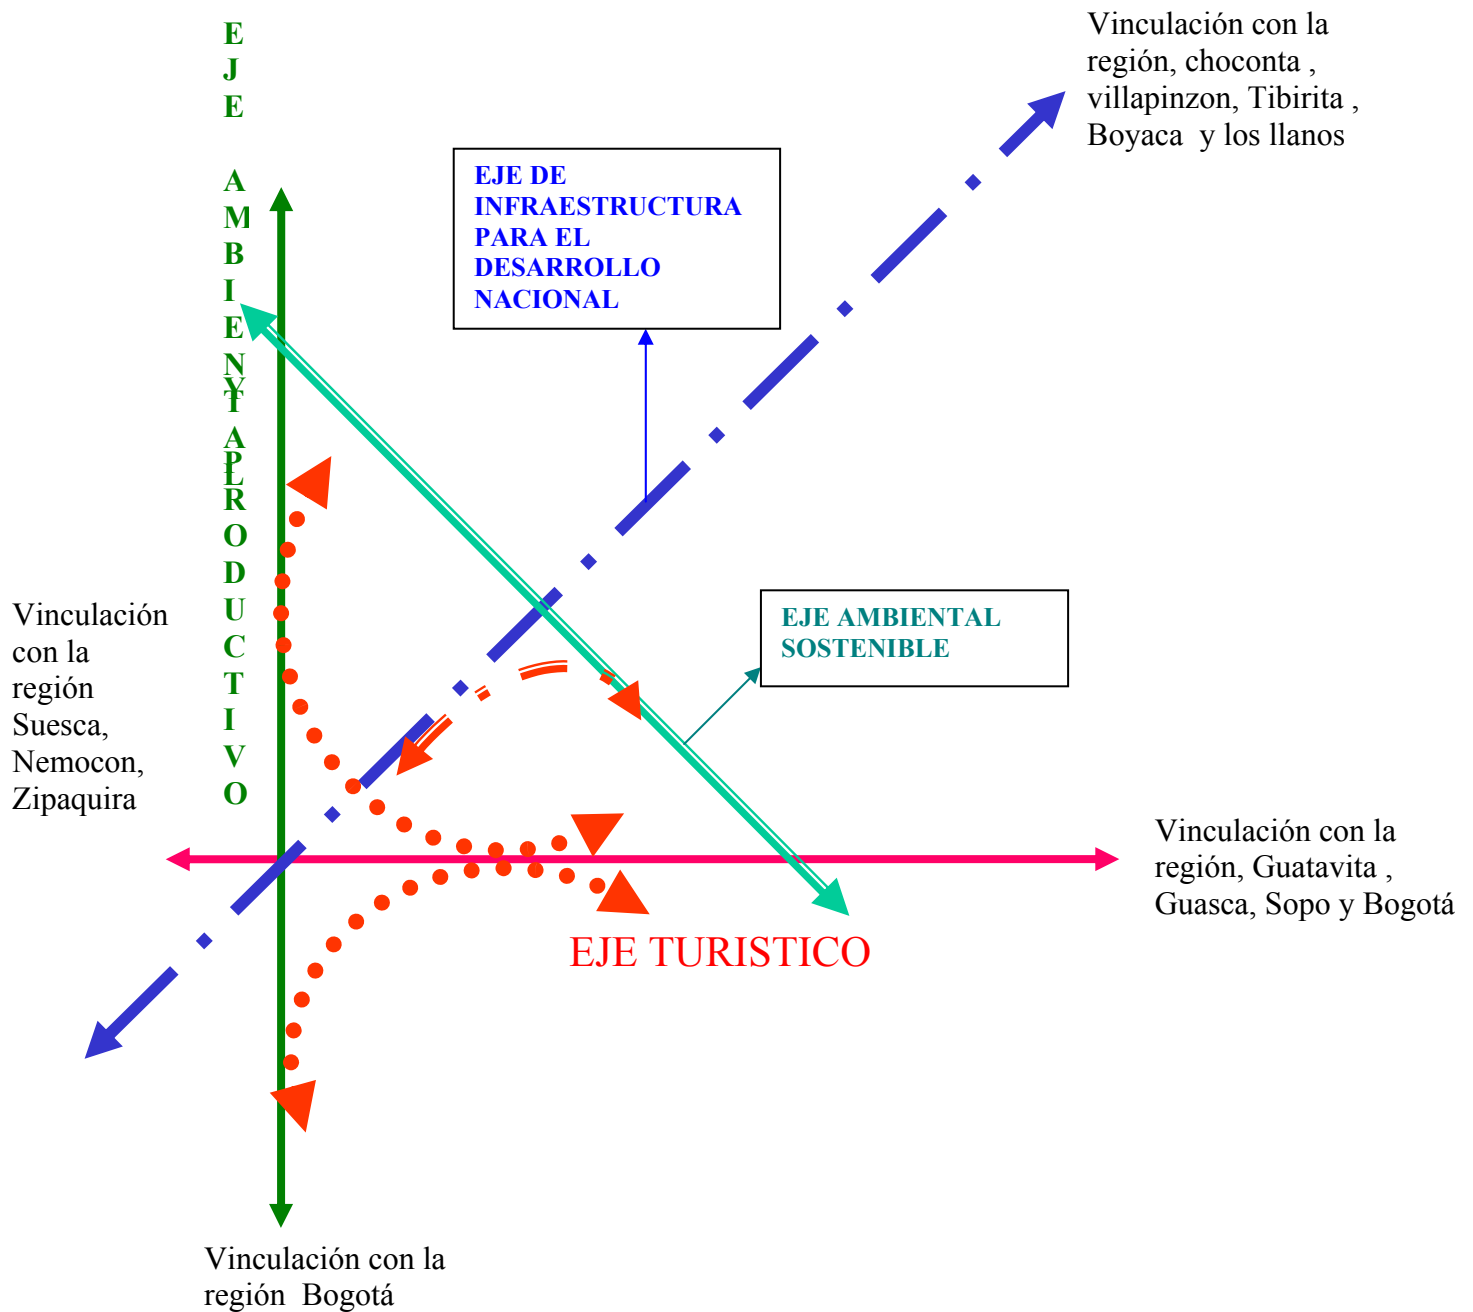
E
J
E

A
M
B
I
E
N
T
A
L

Y

P
R
O
D
U
C
T
I
V
O

Vinculación con la región, choconta , villapinzon, Tibirita , Boyaca y los llanos

EJE DE INFRAESTRUCTURA PARA EL DESARROLLO NACIONAL

Vinculación con la región Suesca, Nemocon, Zipaquira

EJE AMBIENTAL SOSTENIBLE

Vinculación con la región, Guatavita , Guasca, Sopo y Bogotá

EJE TURISTICO

Vinculación con la región Bogotá